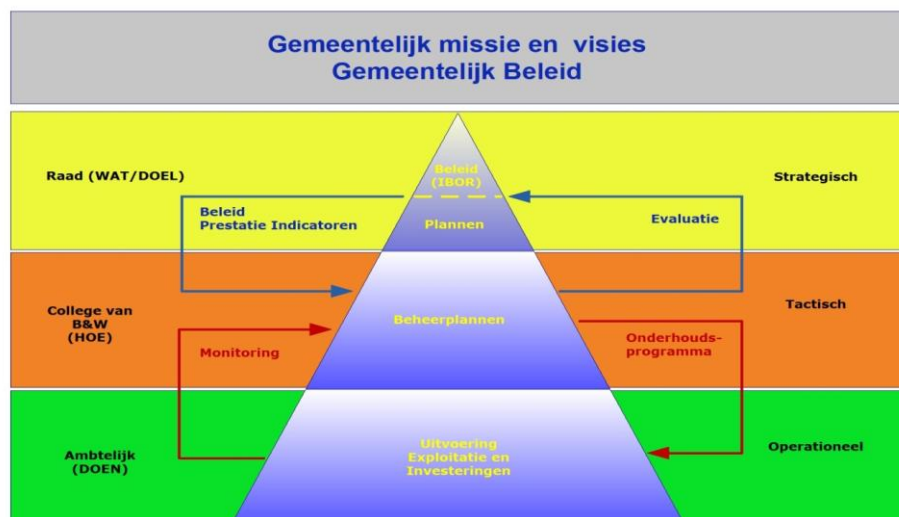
Gemeentelijk missie en visies
Gemeentelijk Beleid

Raad (WAT/DOEL)

Beleid
(IBOR)

Strategisch

Beleid
Prestatie Indicatoren

Plannen

Evaluatie

College van
B&W
(HOE)

Beheerplannen

Tactisch

Monitoring

Onderhouds-
programma

Ambtelijk
(DOEN)

Uitvoering
Exploitatie en
Investeringen

Operationeel